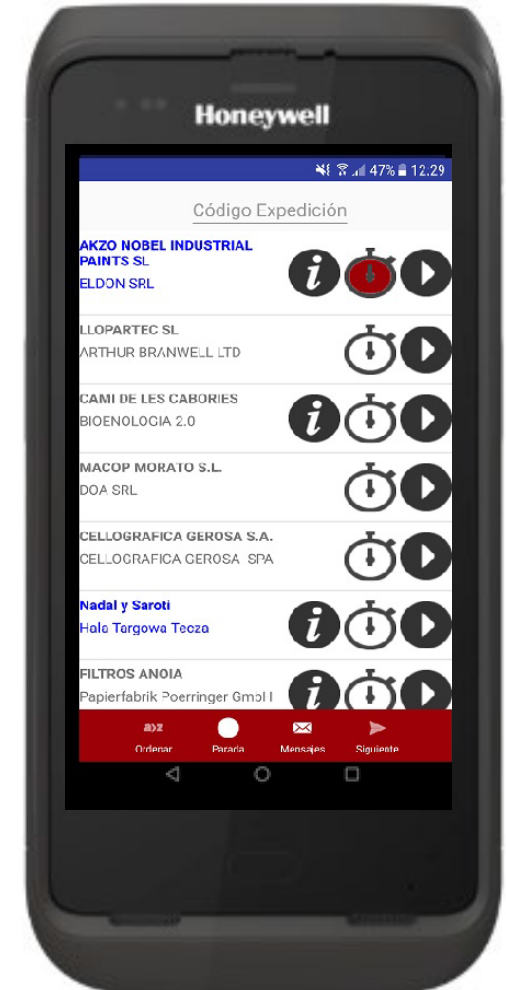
Honeywell

47% 12:29

Código Expedición

AKZO NOBEL INDUSTRIAL PAINTS SL
ELDON SRL

LLOPARTEC SL
ARTHUR BRANWELL LTD

CAMI DE LES CABORIES
BIOENOLOGIA 2.0

MACOP MORATO S.L.
DOA SRL

CELLOGRAFICA GEROSA S.A.
CELLOGRAFICA GEROSA SPA

Nadal y Saroti
Hala Targowa Tecza

FILTROS ANOIA
Papierfabrik Poerringer GmbH

a›z
Ordenar
Parada
Mensajes
Siguiente